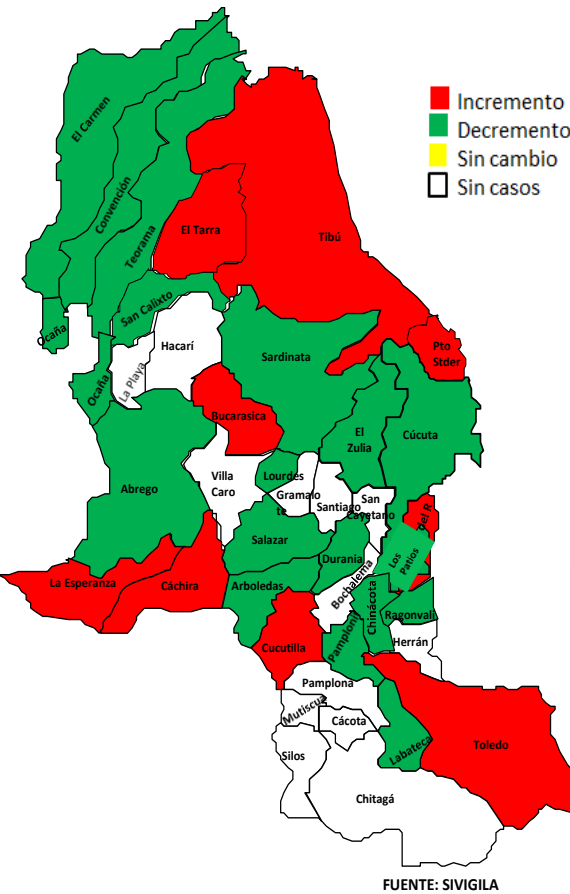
Incremento
Decremento
Sin cambio
Sin casos

El Carmen
Convención
Teorama
El Tarra
Tibú
San Calixto
Ocaña
Ocaña
Hacarí
La Playa
Sardinata
Pto Stder
Bucarasica
El Zulia
Cúcuta
Abrego
Villa Caro
Lourdes
Gramalote
Santiago
San Cayetano
Del R
Los Patios
Salazar
Durania
La Esperanza
Cáchira
Arboledas
Bochalema
Chinácota
Ragonvalia
Herrán
Cucutilla
Pamplonita
Pamplona
Mutiscua
Cácota
Silos
Labateca
Toledo
Chitagá

FUENTE: SIVIGILA